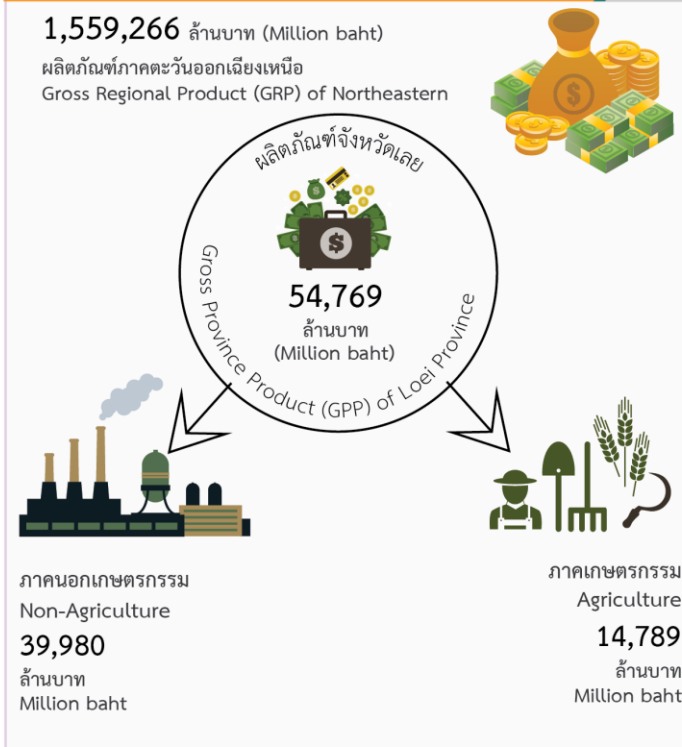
1,559,266 ล้านบาท (Million baht)
ผลิตภัณฑ์ภาคตะวันออกเฉียงเหนือ
Gross Regional Product (GRP) of Northeastern

ผลิตภัณฑ์จังหวัดเลย

54,769
ล้านบาท
(Million baht)

Gross Province Product (GPP) of Loei Province

ภาคนอกเกษตรกรรม
Non-Agriculture
39,980
ล้านบาท
Million baht

ภาคเกษตรกรรม
Agriculture
14,789
ล้านบาท
Million baht